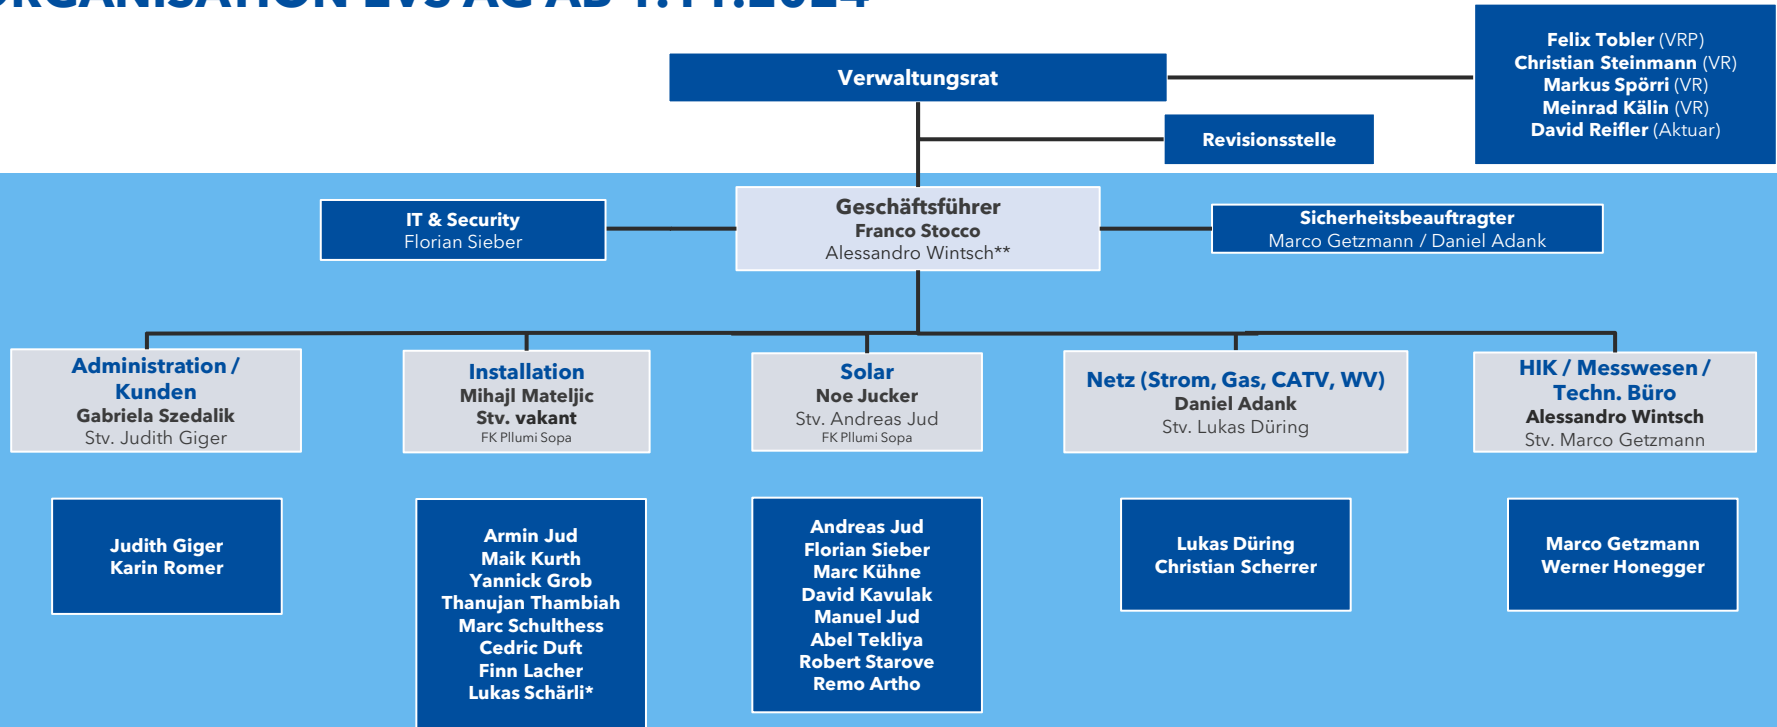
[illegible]

Verwaltungsrat

Felix Tobler (VRP)
Christian Steinmann (VR)
Markus Spörri (VR)
Meinrad Kälin (VR)
David Reifler (Aktuar)

Revisionsstelle

IT & Security
Florian Sieber

Geschäftsführer
Franco Stocco
Alessandro Wintsch**

Sicherheitsbeauftragter
Marco Getzmann / Daniel Adank

Administration / Kunden
Gabriela Szedalik
Stv. Judith Giger

Installation
Mihajl Mateljic
Stv. vakant
FK Pllumi Sopa

Solar
Noe Jucker
Stv. Andreas Jud
FK Pllumi Sopa

Netz (Strom, Gas, CATV, WV)
Daniel Adank
Stv. Lukas Düring

HIK / Messwesen / Techn. Büro
Alessandro Wintsch
Stv. Marco Getzmann

Judith Giger
Karin Romer

Armin Jud
Maik Kurth
Yannick Grob
Thanujan Thambiah
Marc Schulthess
Cedric Duft
Finn Lacher
Lukas Schärli*

Andreas Jud
Florian Sieber
Marc Kühne
David Kavulak
Manuel Jud
Abel Tekliya
Robert Starove
Remo Artho

Lukas Düring
Christian Scherrer

Marco Getzmann
Werner Honegger